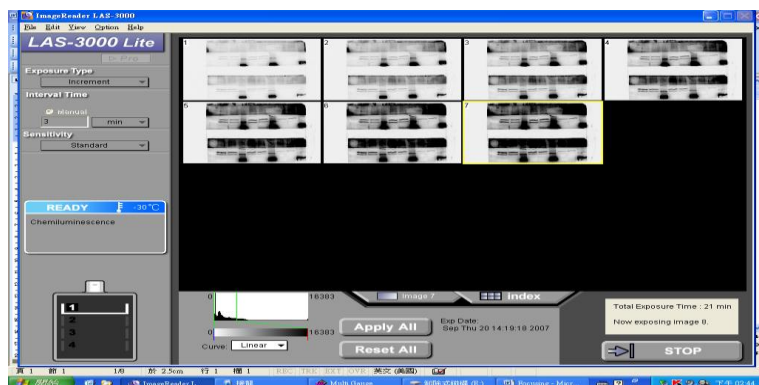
ImageReader LAS-3000
File Edit View Option Help
LAS-3000 Lite
Exposure Type
Increment
Interval Time
Manual
3
min
Sensitivity
Standard
READY
-30°C
Chemiluminescence
1
2
3
4
1
2
3
4
5
6
7
0
16383
0
16383
Curve
Linear
Image 7
Index
Apply All
Reset All
Exp Date:
Sep Thu 20 14:19:18 2007
Total Exposure Time : 21 min
Now exposing image 8.
STOP
頁 1 節 1 1/6 於 2.5cm 行 1 欄 1 REC TRK EXT OVR 英文 (美國)
ImageReader L
Multi Gauge
Processing - Micr
下午 02:44